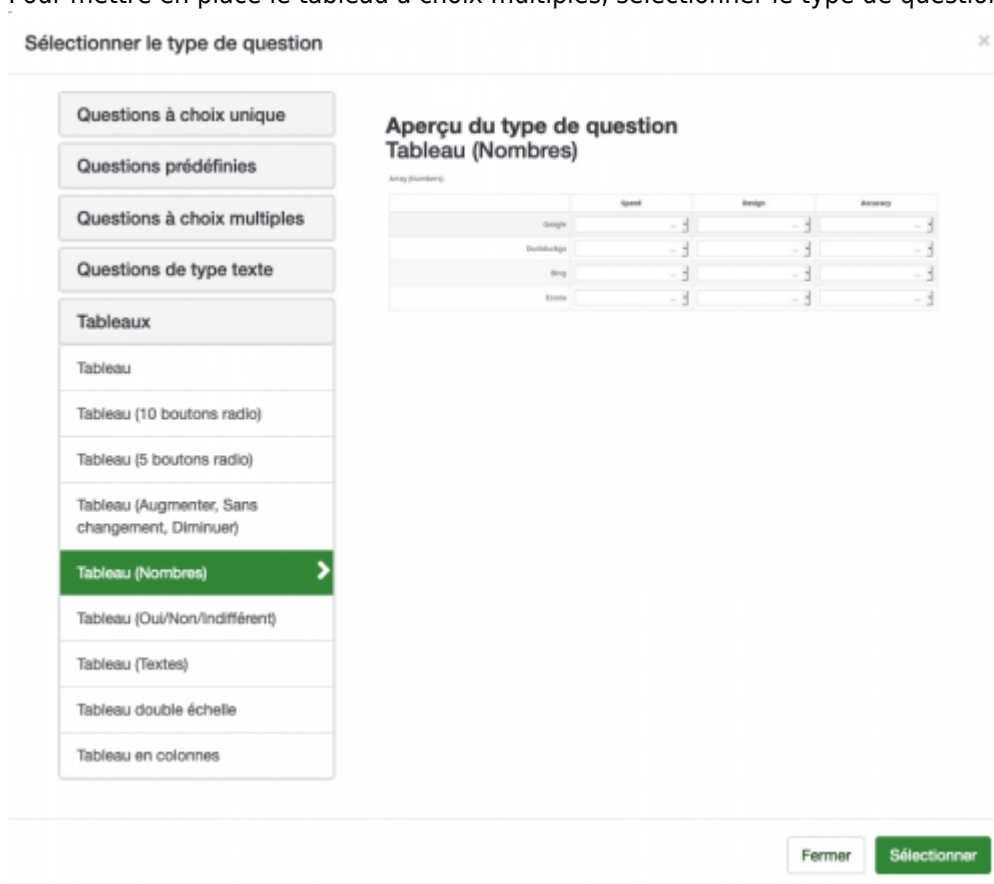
Pour mettre en place le tableau à choix multiples, sélectionner le type de questio

Sélectionner le type de question

×

Questions à choix unique

Questions prédéfinies

Questions à choix multiples

Questions de type texte

Tableaux

Tableau

Tableau (10 boutons radio)

Tableau (5 boutons radio)

Tableau (Augmenter, Sans changement, Diminuer)

Tableau (Nombres)

Tableau (Oui/Non/Indifférent)

Tableau (Textes)

Tableau double échelle

Tableau en colonnes

Aperçu du type de question
Tableau (Nombres)

Array (Numbers)

| | Speed | Design | Accuracy |
|---|---|---|---|
| Google | | | |
| DuckDuckgo | | | |
| Bing | | | |
| Ecosia | | | |

Fermer

Sélectionner